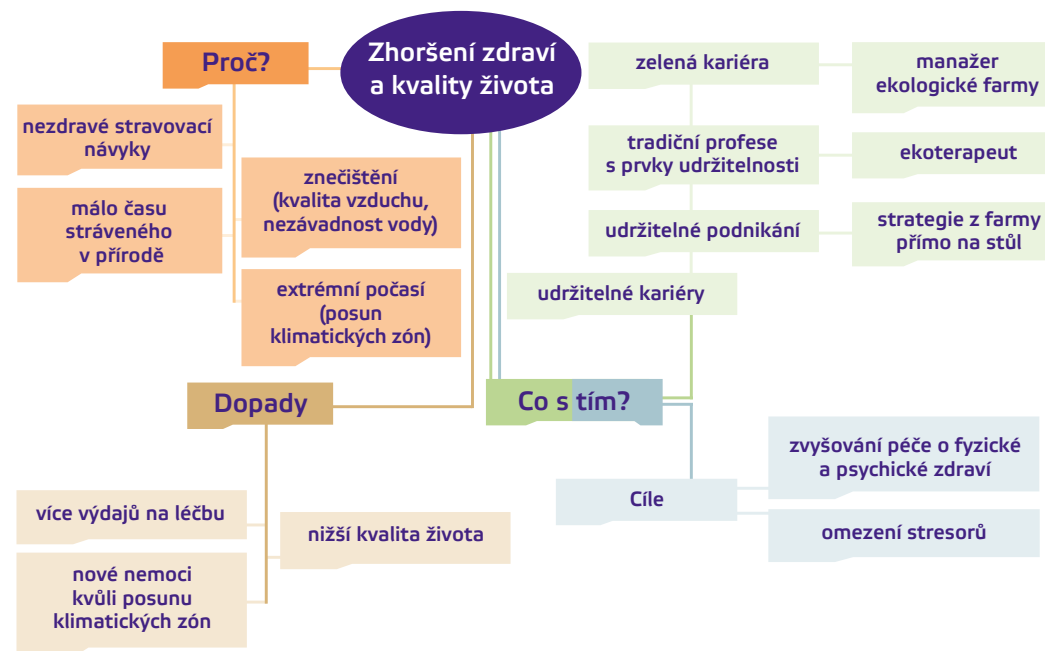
Zhoršení zdraví a kvality života

Proč?

nezdravé stravovací návyky

málo času stráveného v přírodě

znečištění (kvalita vzduchu, nezávadnost vody)

extrémní počasí (posun klimatických zón)

Dopady

více výdajů na léčbu

nové nemoci kvůli posunu klimatických zón

nižší kvalita života

Co s tím?

zelená kariéra

manažer ekologické farmy

tradiční profese s prvky udržitelnosti

ekoterapeut

udržitelné podnikání

strategie z farmy přímo na stůl

udržitelné kariéry

Cíle

zvyšování péče o fyzické a psychické zdraví

omezení stresorů